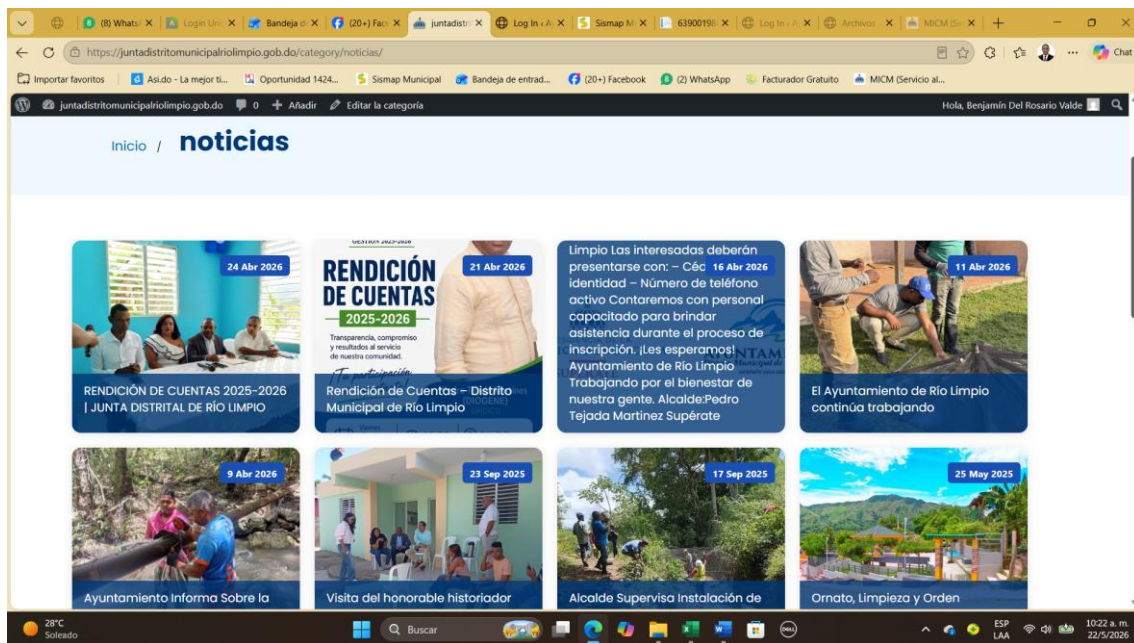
(8) Whats ✕ | Login Uni ✕ | Bandeja d ✕ | (20+) Face ✕ | juntadistri ✕ | Log In ‹ A ✕ | Sismap M ✕ | 63900198 ✕ | Log In ‹ A ✕ | Archivos ✕ | MICM (Se ✕ | +

https://juntadistritomunicipalriolimpio.gob.do/category/noticias/

Chat

Importar favoritos | Asi.do - La mejor ti... | Oportunidad 1424... | Sismap Municipal | Bandeja de entrad... | (20+) Facebook | (2) WhatsApp | Facturador Gratuito | MICM (Servicio al...

juntadistritomunicipalriolimpio.gob.do 0 + Añadir Editar la categoría

Hola, Benjamín Del Rosario Valde

Inicio / noticias

24 Abr 2026

RENDICIÓN DE CUENTAS 2025-2026 | JUNTA DISTRITAL DE RÍO LIMPIO

GESTIÓN 2025-2026
RENDICIÓN DE CUENTAS
2025-2026
Transparencia, compromiso y resultados al servicio de nuestra comunidad.

21 Abr 2026

Rendición de Cuentas – Distrito Municipal de Río Limpio

Limpio Las interesadas deberán presentarse con: – Céd identidad – Número de teléfono activo Contaremos con personal capacitado para brindar asistencia durante el proceso de inscripción. ¡Les esperamos! Ayuntamiento de Río Limpio Trabajando por el bienestar de nuestra gente. Alcalde:Pedro Tejada Martinez Supérate

16 Abr 2026

11 Abr 2026

El Ayuntamiento de Río Limpio continúa trabajando

9 Abr 2026

Ayuntamiento Informa Sobre la

23 Sep 2025

Visita del honorable historiador

17 Sep 2025

Alcalde Supervisa Instalación de

25 May 2025

Ornato, Limpieza y Orden

28°C Soleado

Buscar

ESP LAA

10:22 a. m. 22/5/2026